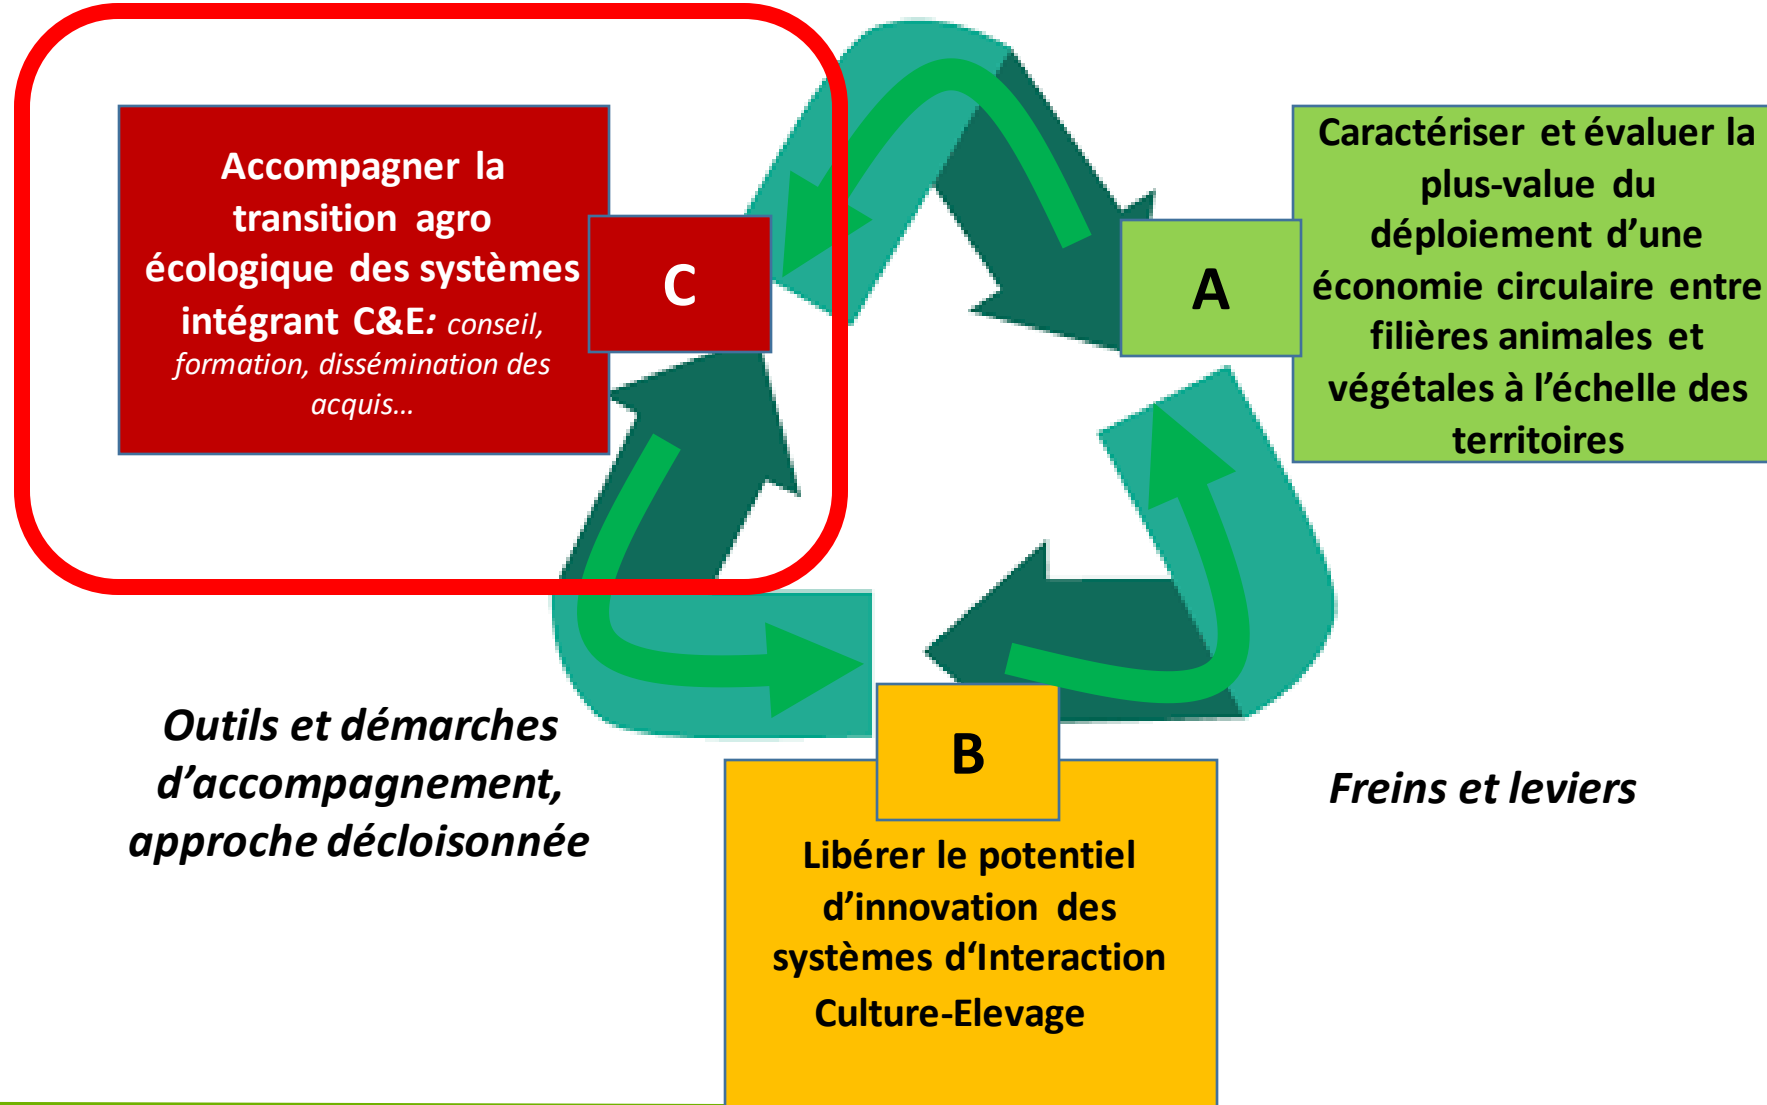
Accompagner la transition agro écologique des systèmes intégrant C&E: conseil, formation, dissémination des acquis…

C

A

Caractériser et évaluer la plus-value du déploiement d’une économie circulaire entre filières animales et végétales à l’échelle des territoires

Outils et démarches d’accompagnement, approche décloisonnée

B

Libérer le potentiel d’innovation des systèmes d‘Interaction Culture-Elevage

Freins et leviers